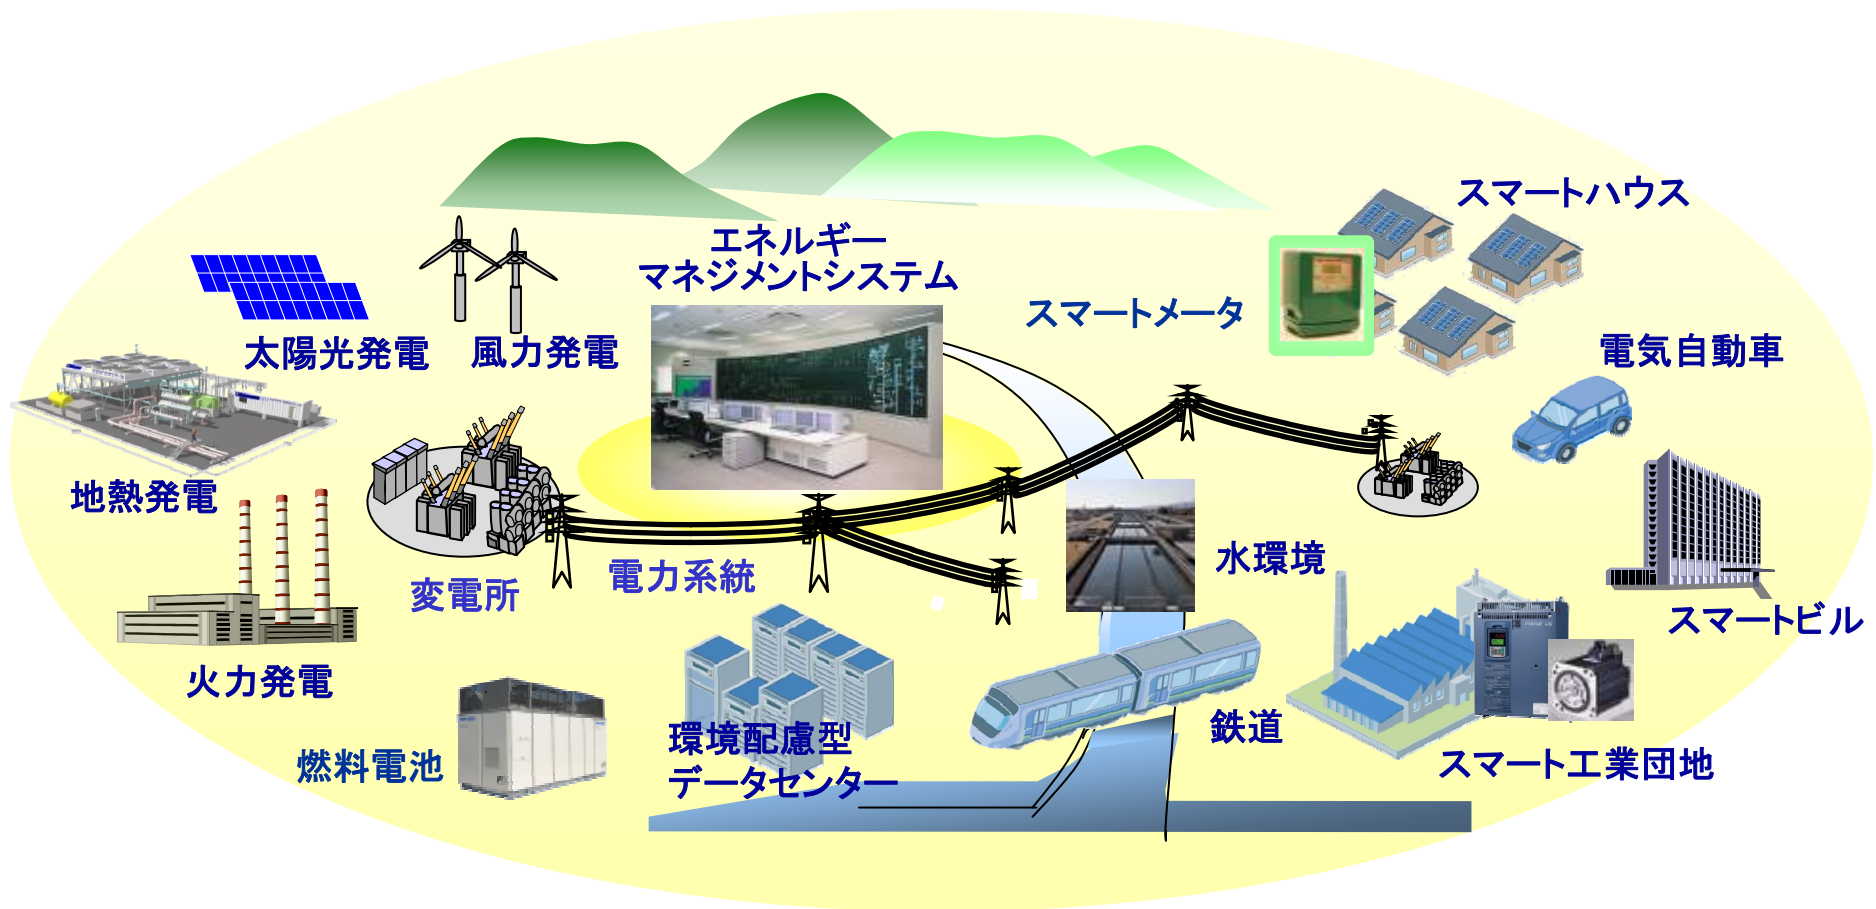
エネルギー
マネジメントシステム

スマートハウス

太陽光発電

風力発電

スマートメータ

電気自動車

地熱発電

変電所

電力系統

水環境

スマートビル

火力発電

燃料電池

環境配慮型
データセンター

鉄道

スマート工業団地